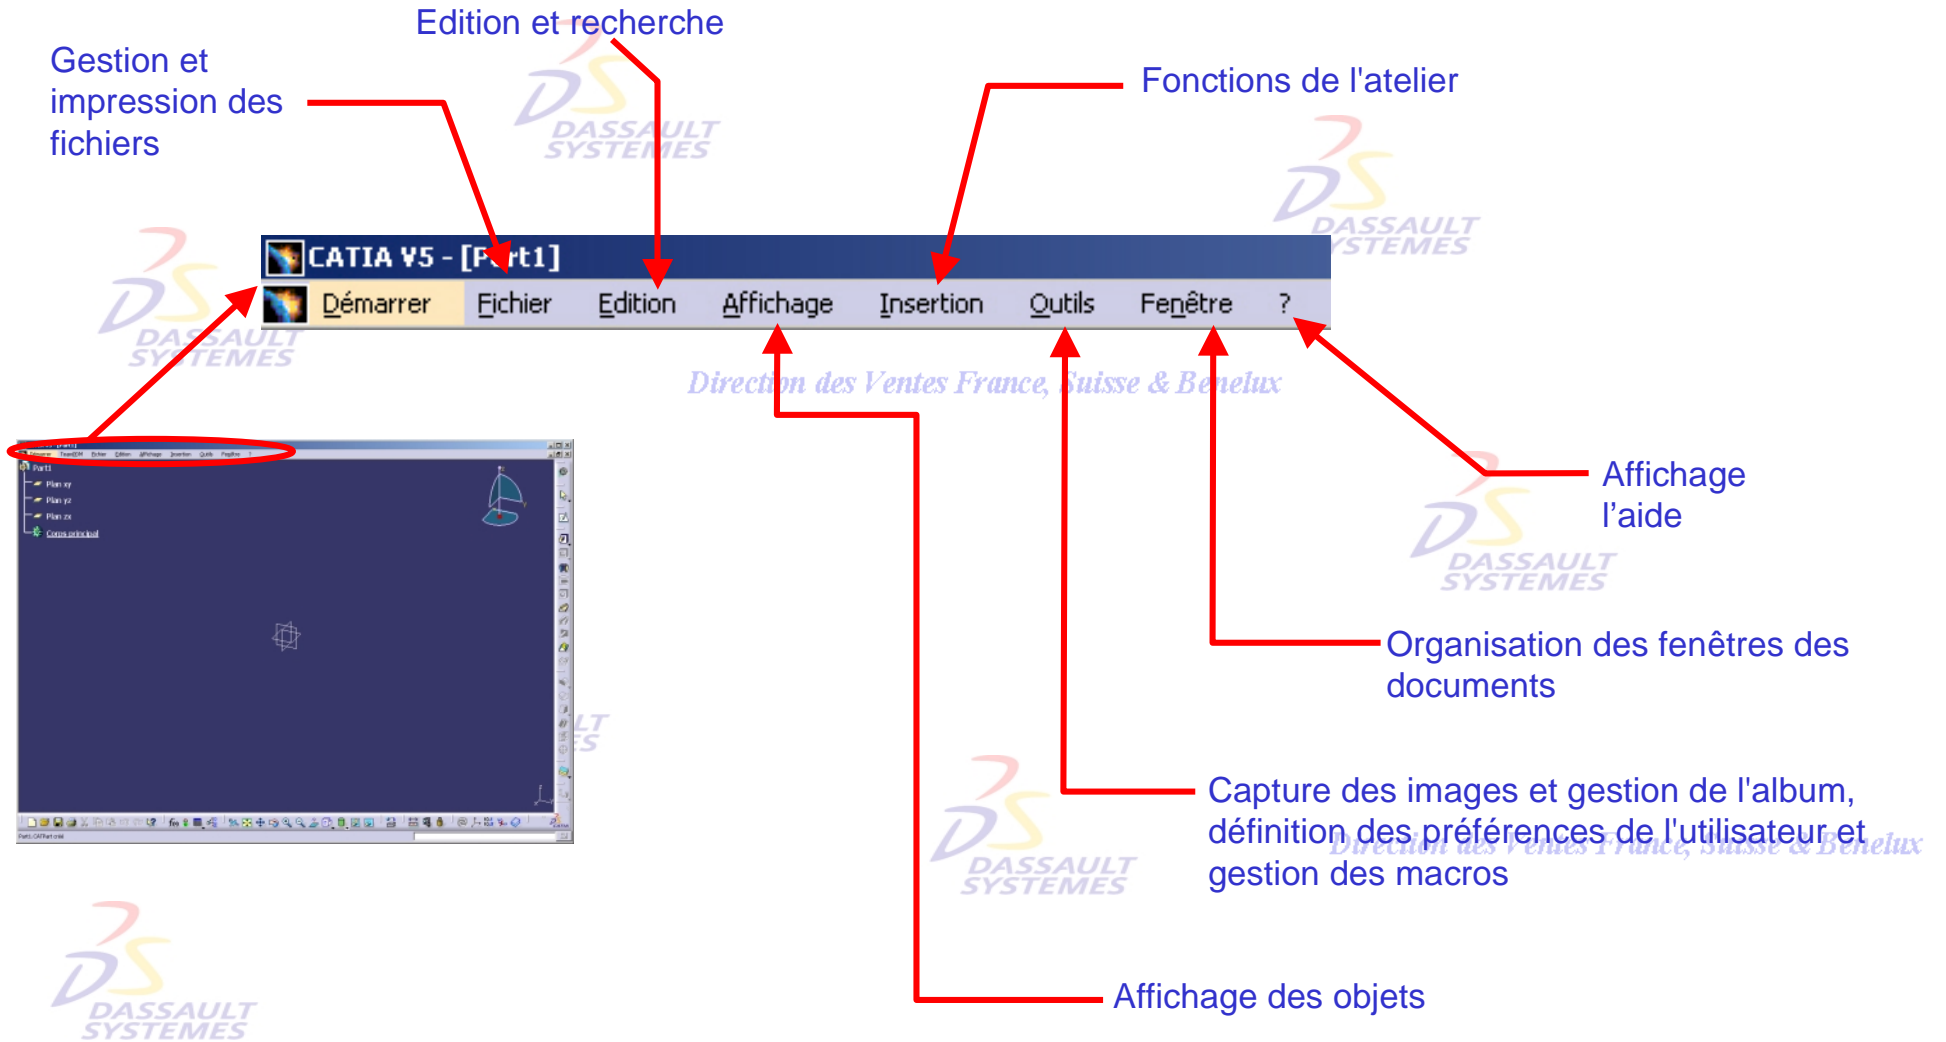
Edition et recherche

Gestion et impression des fichiers

Fonctions de l'atelier

CATIA V5 - [Part1]

Démarrer Fichier Edition Affichage Insertion Outils Fenêtre ?

Direction des Ventes France, Suisse & Benelux

Affichage l'aide

Organisation des fenêtres des documents

Capture des images et gestion de l'album, définition des préférences de l'utilisateur et gestion des macros

Direction des Ventes France, Suisse & Benelux

Affichage des objets

DASSAULT SYSTEMES

Part1
Plan xy
Plan yz
Plan zx
Corps principal